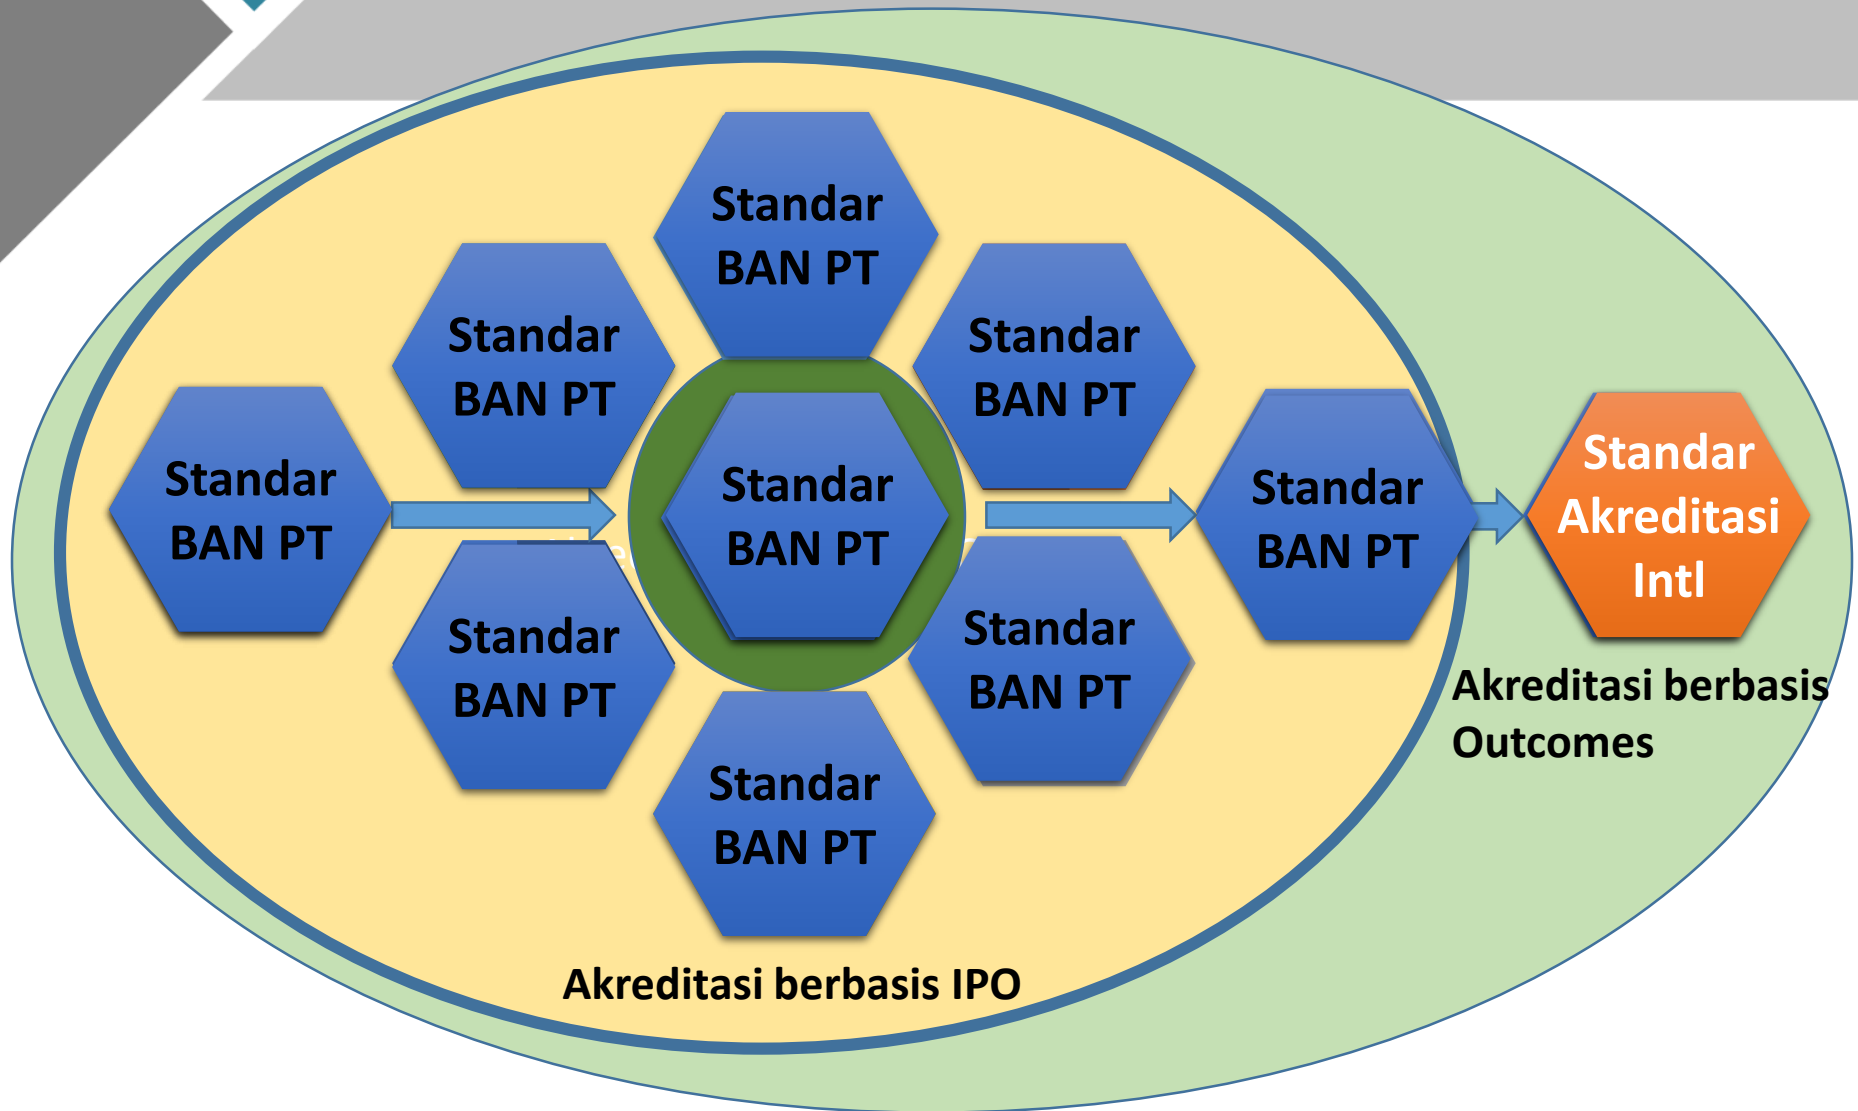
Standar BAN PT

Standar BAN PT

Standar BAN PT

Standar BAN PT

Standar BAN PT

Standar BAN PT

Standar BAN PT

Standar BAN PT

Standar BAN PT

Standar Akreditasi Intl

Akreditasi berbasis Outcomes

Akreditasi berbasis IPO